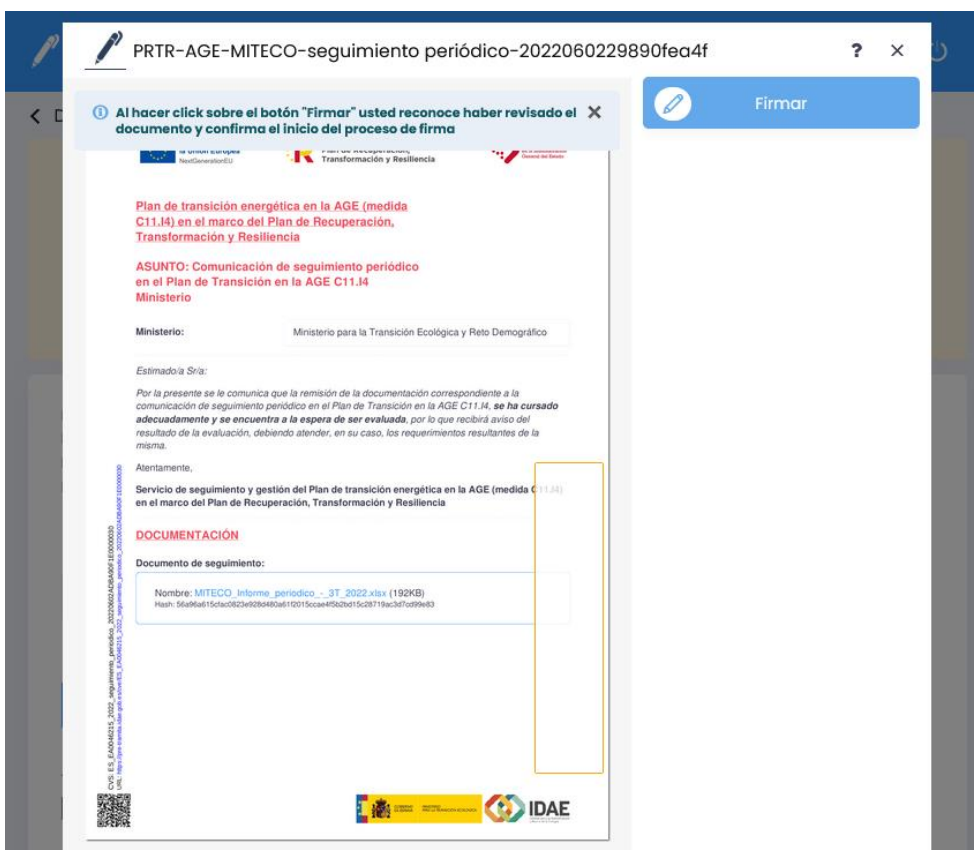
PRTR-AGE-MITECO-seguimiento periódico-2022060229890fea4f

? ×

Al hacer click sobre el botón "Firmar" usted reconoce haber revisado el documento y confirma el inicio del proceso de firma ×

Firmar

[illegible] Unión Europea
NextGenerationEU

Plan de Recuperación, Transformación y Resiliencia

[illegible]

Plan de transición energética en la AGE (medida C11.I4) en el marco del Plan de Recuperación, Transformación y Resiliencia

ASUNTO: Comunicación de seguimiento periódico en el Plan de Transición en la AGE C11.I4 Ministerio

| Ministerio: | Ministerio para la Transición Ecológica y Reto Demográfico |
|---|---|

Estimado/a Sr/a:

Por la presente se le comunica que la remisión de la documentación correspondiente a la comunicación de seguimiento periódico en el Plan de Transición en la AGE C11.I4, se ha cursado adecuadamente y se encuentra a la espera de ser evaluada, por lo que recibirá aviso del resultado de la evaluación, debiendo atender, en su caso, los requerimientos resultantes de la misma.

Atentamente,

Servicio de seguimiento y gestión del Plan de transición energética en la AGE (medida C11.I4) en el marco del Plan de Recuperación, Transformación y Resiliencia

DOCUMENTACIÓN

Documento de seguimiento:

Nombre: MITECO_Informe_periodico_-_3T_2022.xlsx (192KB)
Hash: 56a96a615cfac0823e928d480a6112015ccae4f5b2bd15c28719ac3d7cd99e83

CVS: ES_EA0046215_2022_seguimiento_periodico_20220602ADBA0F1E000030
URL: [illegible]

IDAE